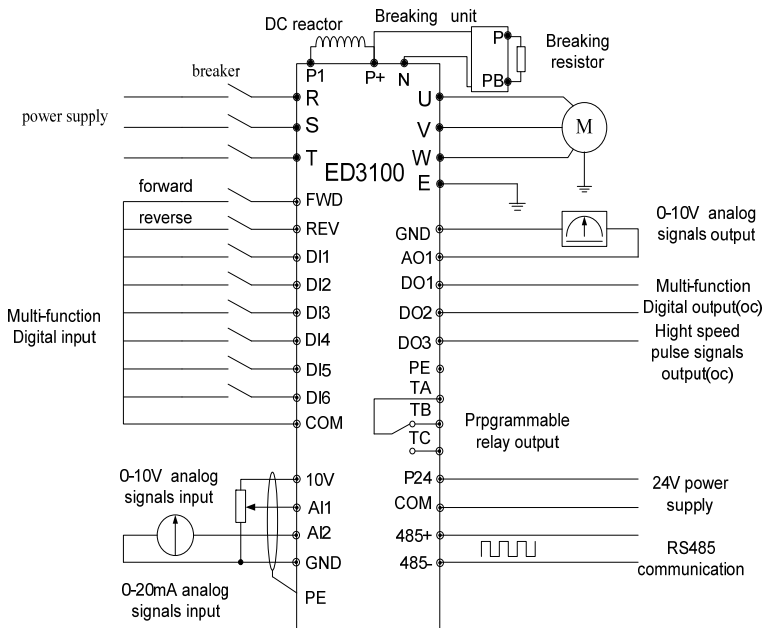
DC reactor
Breaking unit
P
PB
Breaking resistor
breaker
P1
P+
N
power supply
R
S
T
U
V
W
E
M
ED3100
forward
FWD
reverse
REV
DI1
DI2
DI3
DI4
DI5
DI6
COM
Multi-function Digital input
GND
AO1
0-10V analog signals output
DO1
DO2
DO3
Multi-function Digital output(oc)
Hight speed pulse signals output(oc)
PE
TA
TB
TC
Prpgrammable relay output
0-10V analog signals input
10V
AI1
AI2
GND
PE
0-20mA analog signals input
P24
COM
24V power supply
485+
485-
RS485 communication